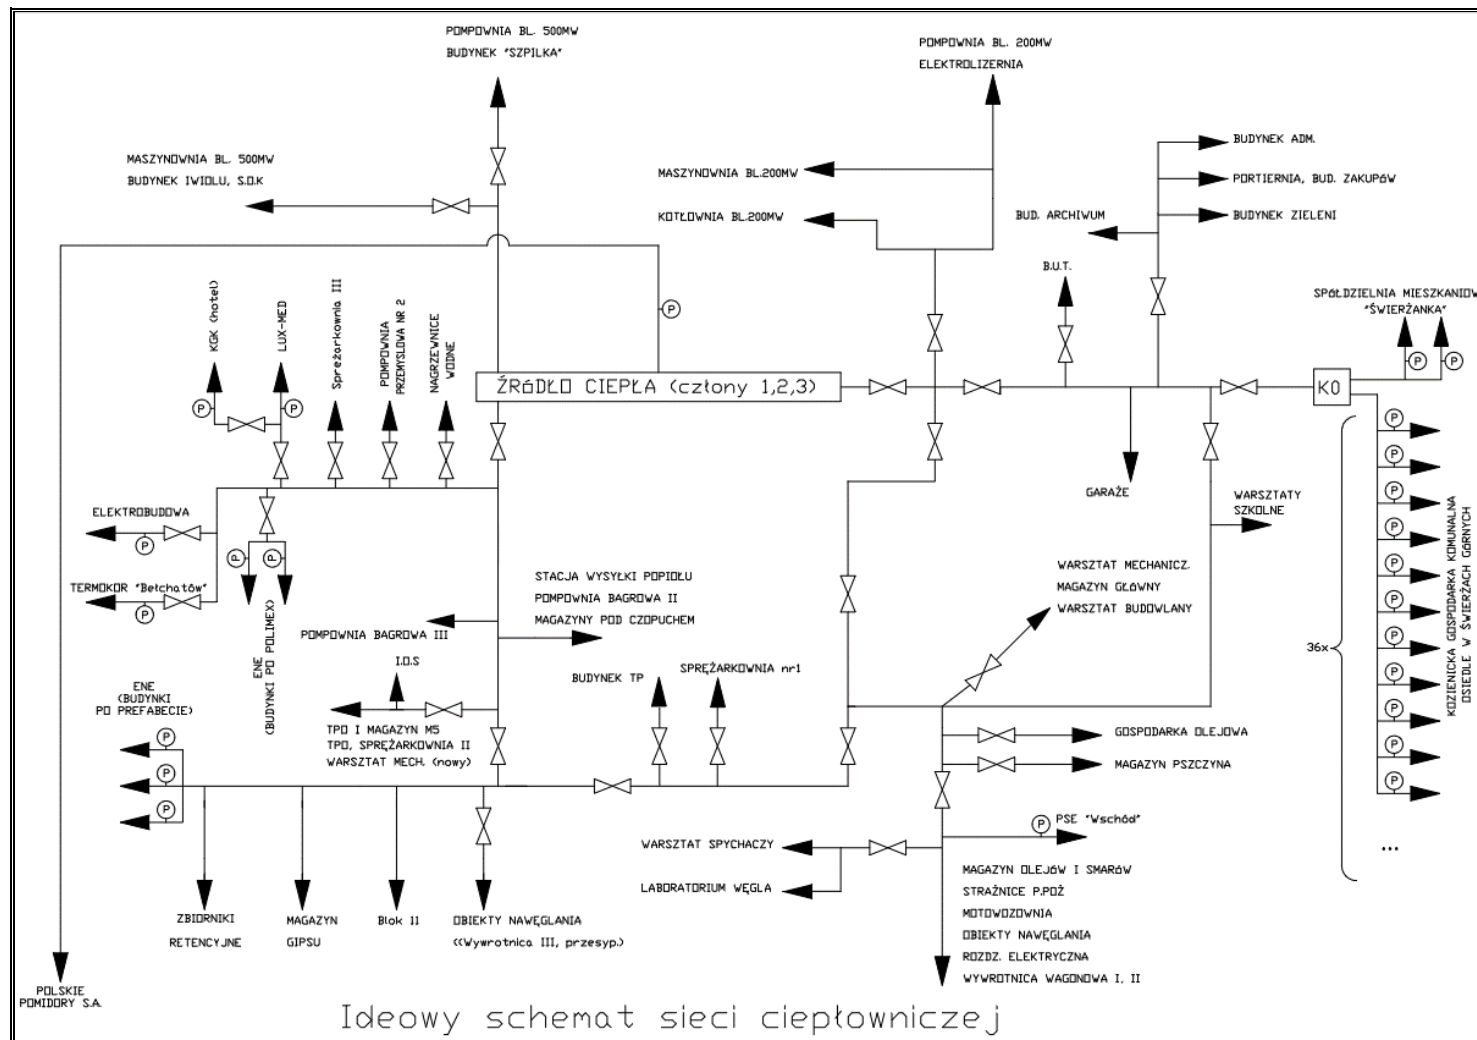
POMPOWNIA BL. 500MW
BUDYNEK "SZPILKA"

POMPOWNIA BL. 200MW
ELEKTROLIZERNIA

MASZYNOWNIA BL. 500MW
BUDYNEK IWIDLU, S.O.K

MASZYNOWNIA BL.200MW

KOTŁOWNIA BL.200MW

BUDYNEK ADM.

PORTIERNIA, BUD. ZAKUPÓW

BUD. ARCHIWUM

BUDYNEK ZIELENI

B.U.T.

SPÓŁDZIELNIA MIESZKANIOW
"ŚWIERŻANKA"

KGK (hotel)

LUX-MED

Sprężarkownia III

POMPOWNIA PRZEMYSŁOWA NR 2

NAGRZEWNICE WODNE

ŹRÓDŁO CIEPŁA (człony 1,2,3)

KO

ELEKTROBUDOWA

TERMOKOR "Bełchatów"

ENE (BUDYNKI PO POLIMEX)

GARAŻE

WARSZTATY SZKOLNE

WARSZTAT MECHANICZ.
MAGAZYN GŁÓWNY
WARSZTAT BUDOWLANY

STACJA WYSYŁKI POPIOŁU
POMPOWNIA BAGROWA II
MAGAZYNY POD CZOPUCHEM

POMPOWNIA BAGROWA III

KOZIENICKA GOSPODARKA KOMUNALNA
OSIEDLE W ŚWIERŻACH GÓRNYCH

36x

I.O.S

BUDYNEK TP

SPRĘŻARKOWNIA nr1

ENE
(BUDYNKI
PO PREFABECIE)

TPO I MAGAZYN M5
TPO, SPRĘŻARKOWNIA II
WARSZTAT MECH. (nowy)

GOSPODARKA OLEJOWA

MAGAZYN PSZCZYNA

PSE "Wschód"

WARSZTAT SPYCHACZY

LABORATORIUM WĘGLA

MAGAZYN OLEJÓW I SMARÓW
STRAŻNICE P.POŻ
MOTOWOZOWNIA
OBIEKTY NAWĘGLANIA
ROZDZ. ELEKTRYCZNA
WYWROTNICA WAGONOWA I, II

...

ZBIORNIKI
RETENCYJNE

MAGAZYN
GIPSU

Blok II

OBIEKTY NAWĘGLANIA
((Wywrotnica III, przesyp.)

POLSKIE
POMIDORY S.A.

Ideowy schemat sieci ciepłowniczej